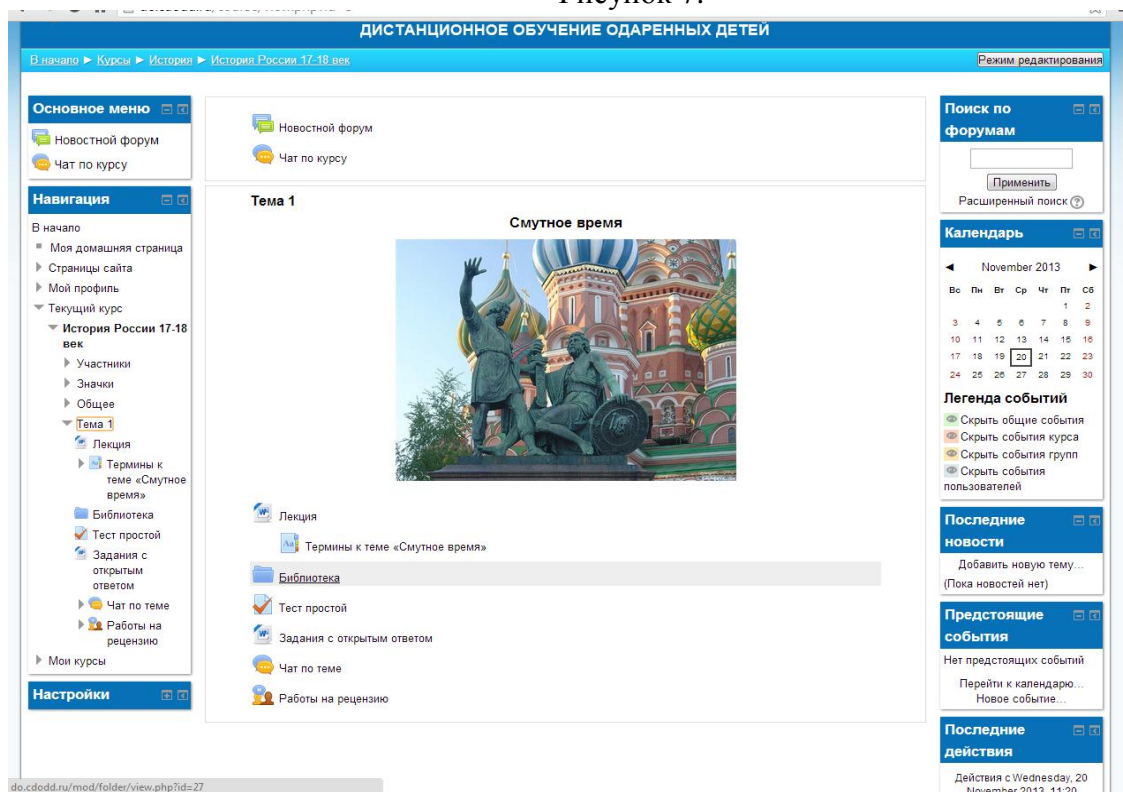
Рисунок 7.

ДИСТАНЦИОННОЕ ОБУЧЕНИЕ ОДАРЕННЫХ ДЕТЕЙ

В начало ► Курсы ► История ► История России 17-18 век

Режим редактирования

Основное меню
Новостной форум
Чат по курсу

Навигация
В начало
Моя домашняя страница
Страницы сайта
Мой профиль
Текущий курс
История России 17-18 век
Участники
Значки
Общее
Тема 1
Лекция
Термины к теме «Смутное время»
Библиотека
Тест простой
Задания с открытым ответом
Чат по теме
Работы на рецензию
Мои курсы

Настройки

Новостной форум
Чат по курсу

Тема 1
Смутное время

Лекция
Термины к теме «Смутное время»
Библиотека
Тест простой
Задания с открытым ответом
Чат по теме
Работы на рецензию

Поиск по форумам
Применить
Расширенный поиск

Календарь
November 2013

| Вс | Пн | Вт | Ср | Чт | Пт | Сб |
|---|---|---|---|---|---|---|
| | | | | | 1 | 2 |
| 3 | 4 | 5 | 6 | 7 | 8 | 9 |
| 10 | 11 | 12 | 13 | 14 | 15 | 16 |
| 17 | 18 | 19 | 20 | 21 | 22 | 23 |
| 24 | 25 | 26 | 27 | 28 | 29 | 30 |

Легенда событий
Скрыть общие события
Скрыть события курса
Скрыть события групп
Скрыть события пользователей

Последние новости
Добавить новую тему...
(Пока новостей нет)

Предстоящие события
Нет предстоящих событий
Перейти к календарю...
Новое событие...

Последние действия
Действия с Wednesday, 20 November 2013, 11:20

do.cdodd.ru/mod/folder/view.php?id=27